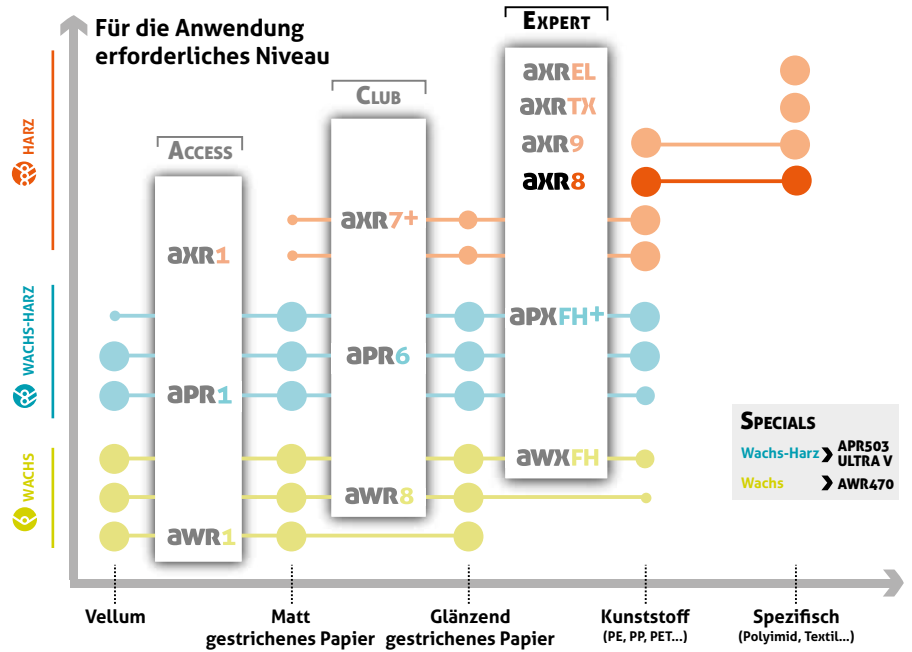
Für die Anwendung erforderliches Niveau

HARZ
WACHS-HARZ
WACHS

ACCESS
aXR1
aPR1
aWR1

CLUB
aXR7+
aPR6
aWR8

EXPERT
aXREL
aXRTX
aXR9
aXR8
aPXFH+
aWXFH

SPECIALS
Wachs-Harz APR503 ULTRA V
Wachs AWR470

Vellum
Matt gestrichenes Papier
Glänzend gestrichenes Papier
Kunststoff (PE, PP, PET...)
Spezifisch (Polyimid, Textil...)